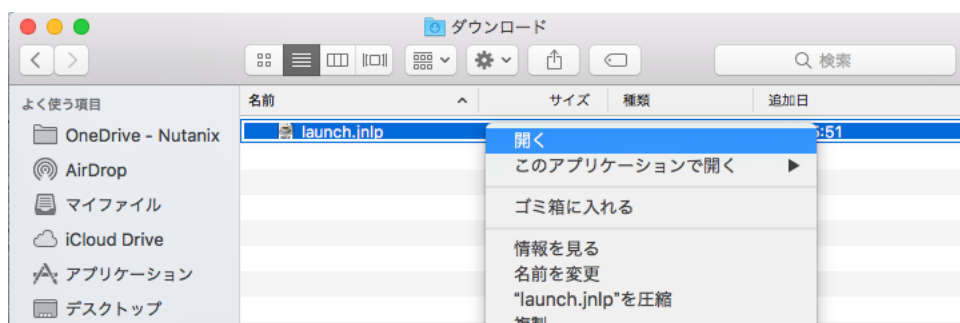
ダウンロード

検索

よく使う項目
OneDrive - Nutanix
AirDrop
マイファイル
iCloud Drive
アプリケーション
デスクトップ

名前
サイズ
種類
追加日

launch.jnlp
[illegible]5:51

開く
このアプリケーションで開く
ゴミ箱に入れる
情報を見る
名前を変更
"launch.jnlp"を圧縮
複製